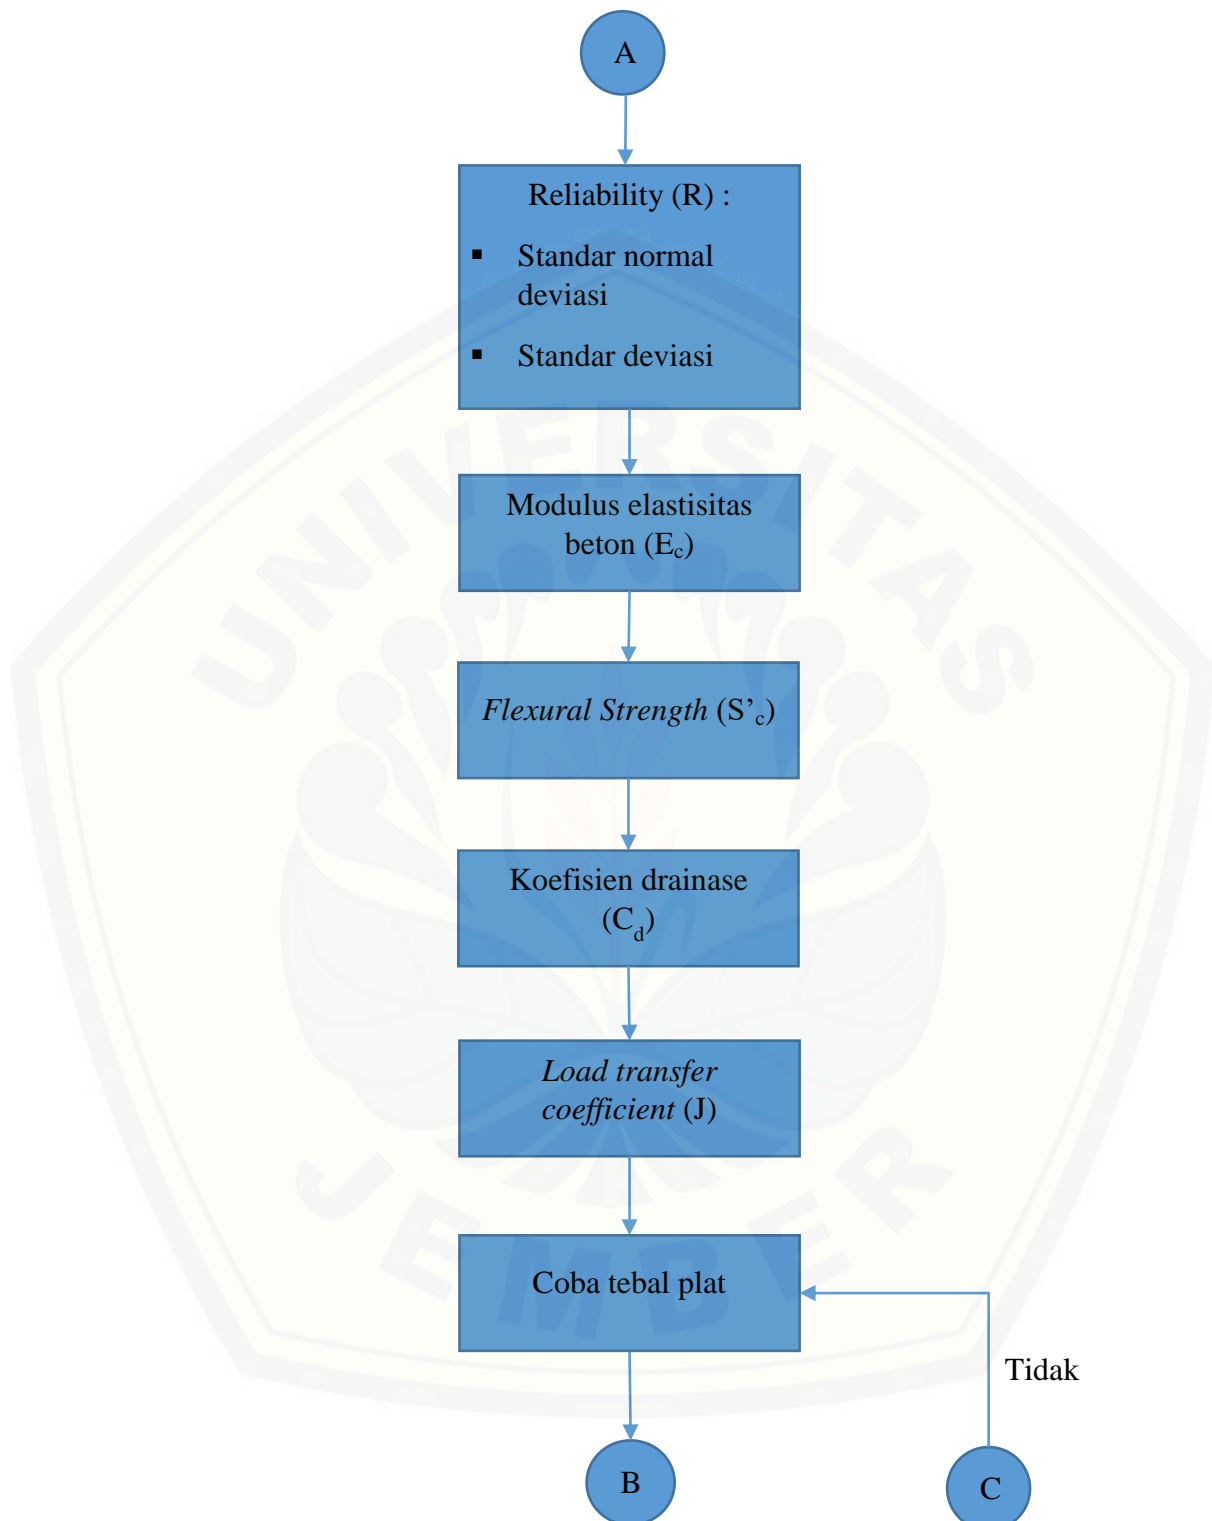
A

Reliability (R) :

- Standar normal deviasi
- Standar deviasi

Modulus elastisitas beton ($E_c$)

*Flexural Strength* ($S'_c$)

Koefisien drainase ($C_d$)

*Load transfer coefficient* (J)

Coba tebal plat

Tidak

B

C